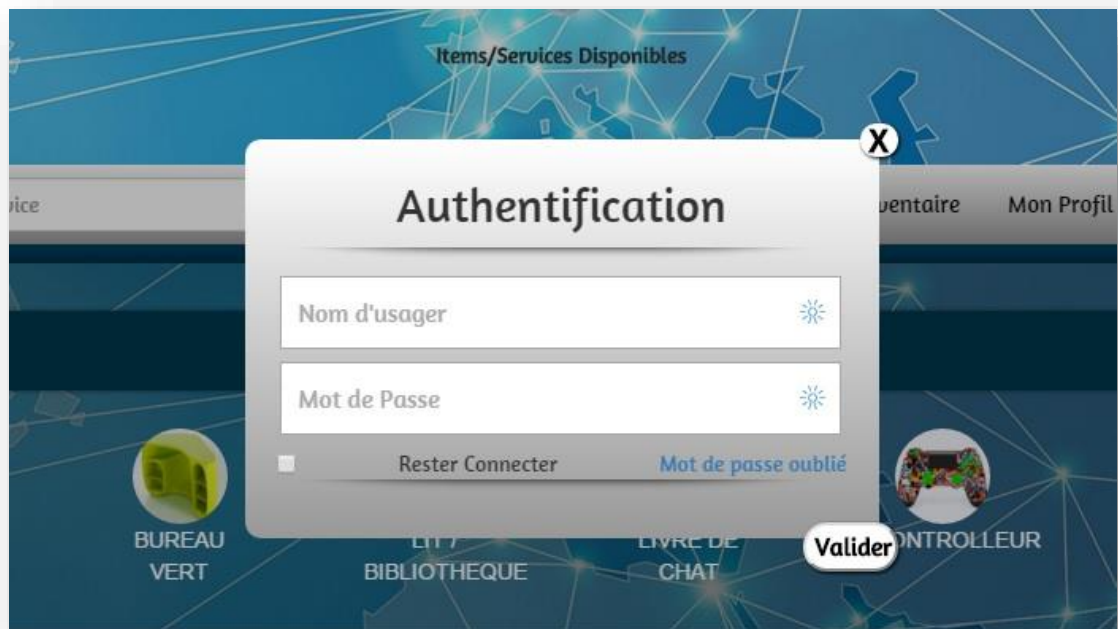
Items/Services Disponibles

ice

ventaire

Mon Profil

X

Authentification

Nom d'usager

Mot de Passe

Rester Connecter

Mot de passe oublié

BUREAU VERT

LIT / BIBLIOTHEQUE

LIVRE DE CHAT

Valider

ONTROLLEUR